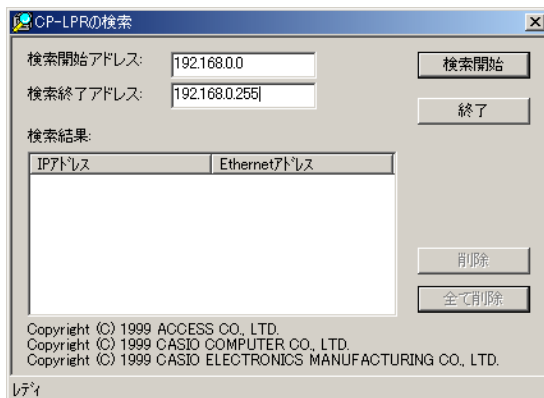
CP-LPRの検索

検索開始アドレス: 192.168.0.0

検索終了アドレス: 192.168.0.255

検索開始

終了

検索結果:

| IPｱﾄﾞﾚｽ | Ethernetｱﾄﾞﾚｽ |
|---|---|

削除

全て削除

Copyright (C) 1999 ACCESS CO., LTD.
Copyright (C) 1999 CASIO COMPUTER CO., LTD.
Copyright (C) 1999 CASIO ELECTRONICS MANUFACTURING CO., LTD.

ﾚﾃﾞｨ